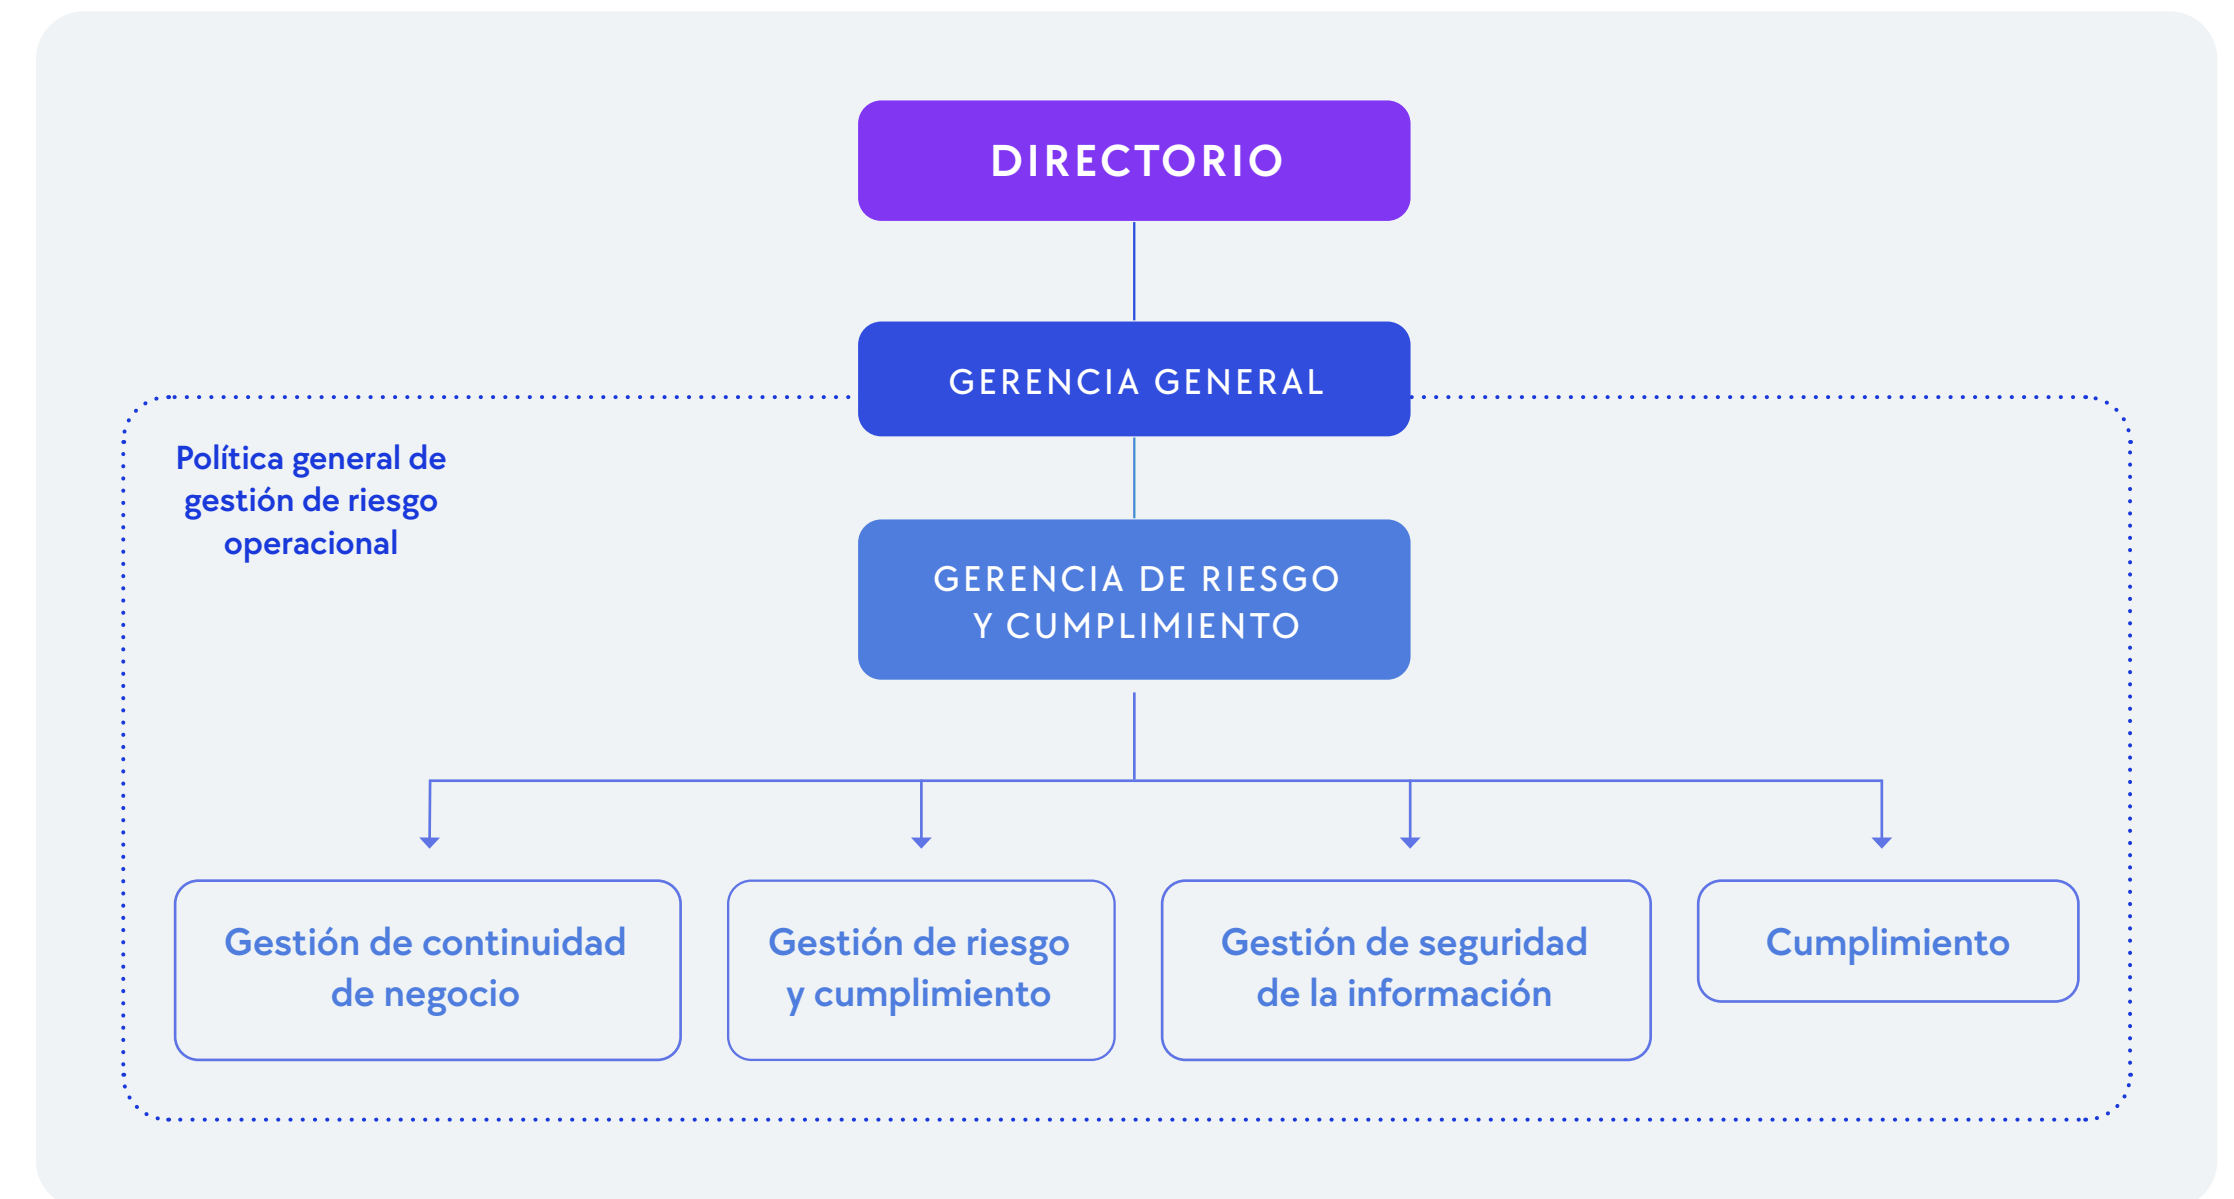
DIRECTORIO

GERENCIA GENERAL

Política general de gestión de riesgo operacional

GERENCIA DE RIESGO Y CUMPLIMIENTO

Gestión de continuidad de negocio

Gestión de riesgo y cumplimiento

Gestión de seguridad de la información

Cumplimiento